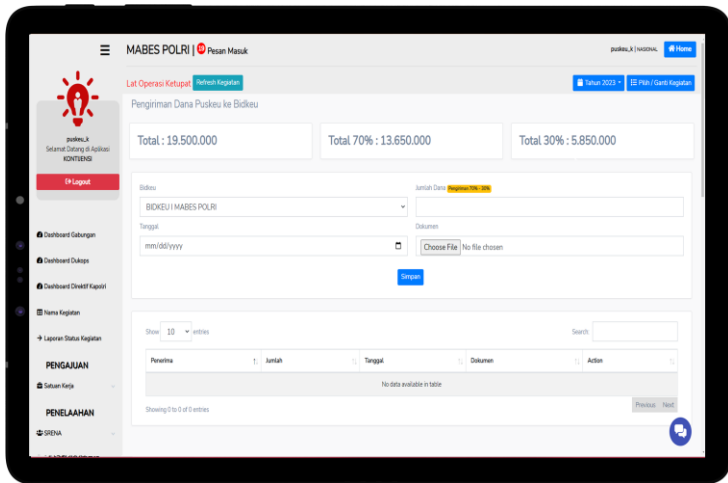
MABES POLRI | 10 Pesan Masuk

puskeu_k | NASIONAL

Home

puskeu_k
Selamat Datang di Aplikasi
KONTIJENSI

Logout

Dashboard Gabungan

Dashboard Dukops

Dashboard Direktif Kapolri

Nama Kegiatan

Laporan Status Kegiatan

PENGAJUAN

Satuan Kerja

PENELAAHAN

SRENA

Lat Operasi Ketupat Refresh Kegiatan

Tahun 2023

Pilih / Ganti Kegiatan

Pengiriman Dana Puskeu ke Bidkeu

Total : 19.500.000

Total 70% : 13.650.000

Total 30% : 5.850.000

Bidkeu

BIDKEU I MABES POLRI

Jumlah Dana Pengiriman 70% - 30%

Tanggal

mm/dd/yyyy

Dokumen

Choose File No file chosen

Simpan

Show 10 entries

Search:

| Penerima | Jumlah | Tanggal | Dokumen | Action |
|---|---|---|---|---|
| No data available in table | | | | |

Showing 0 to 0 of 0 entries

Previous Next